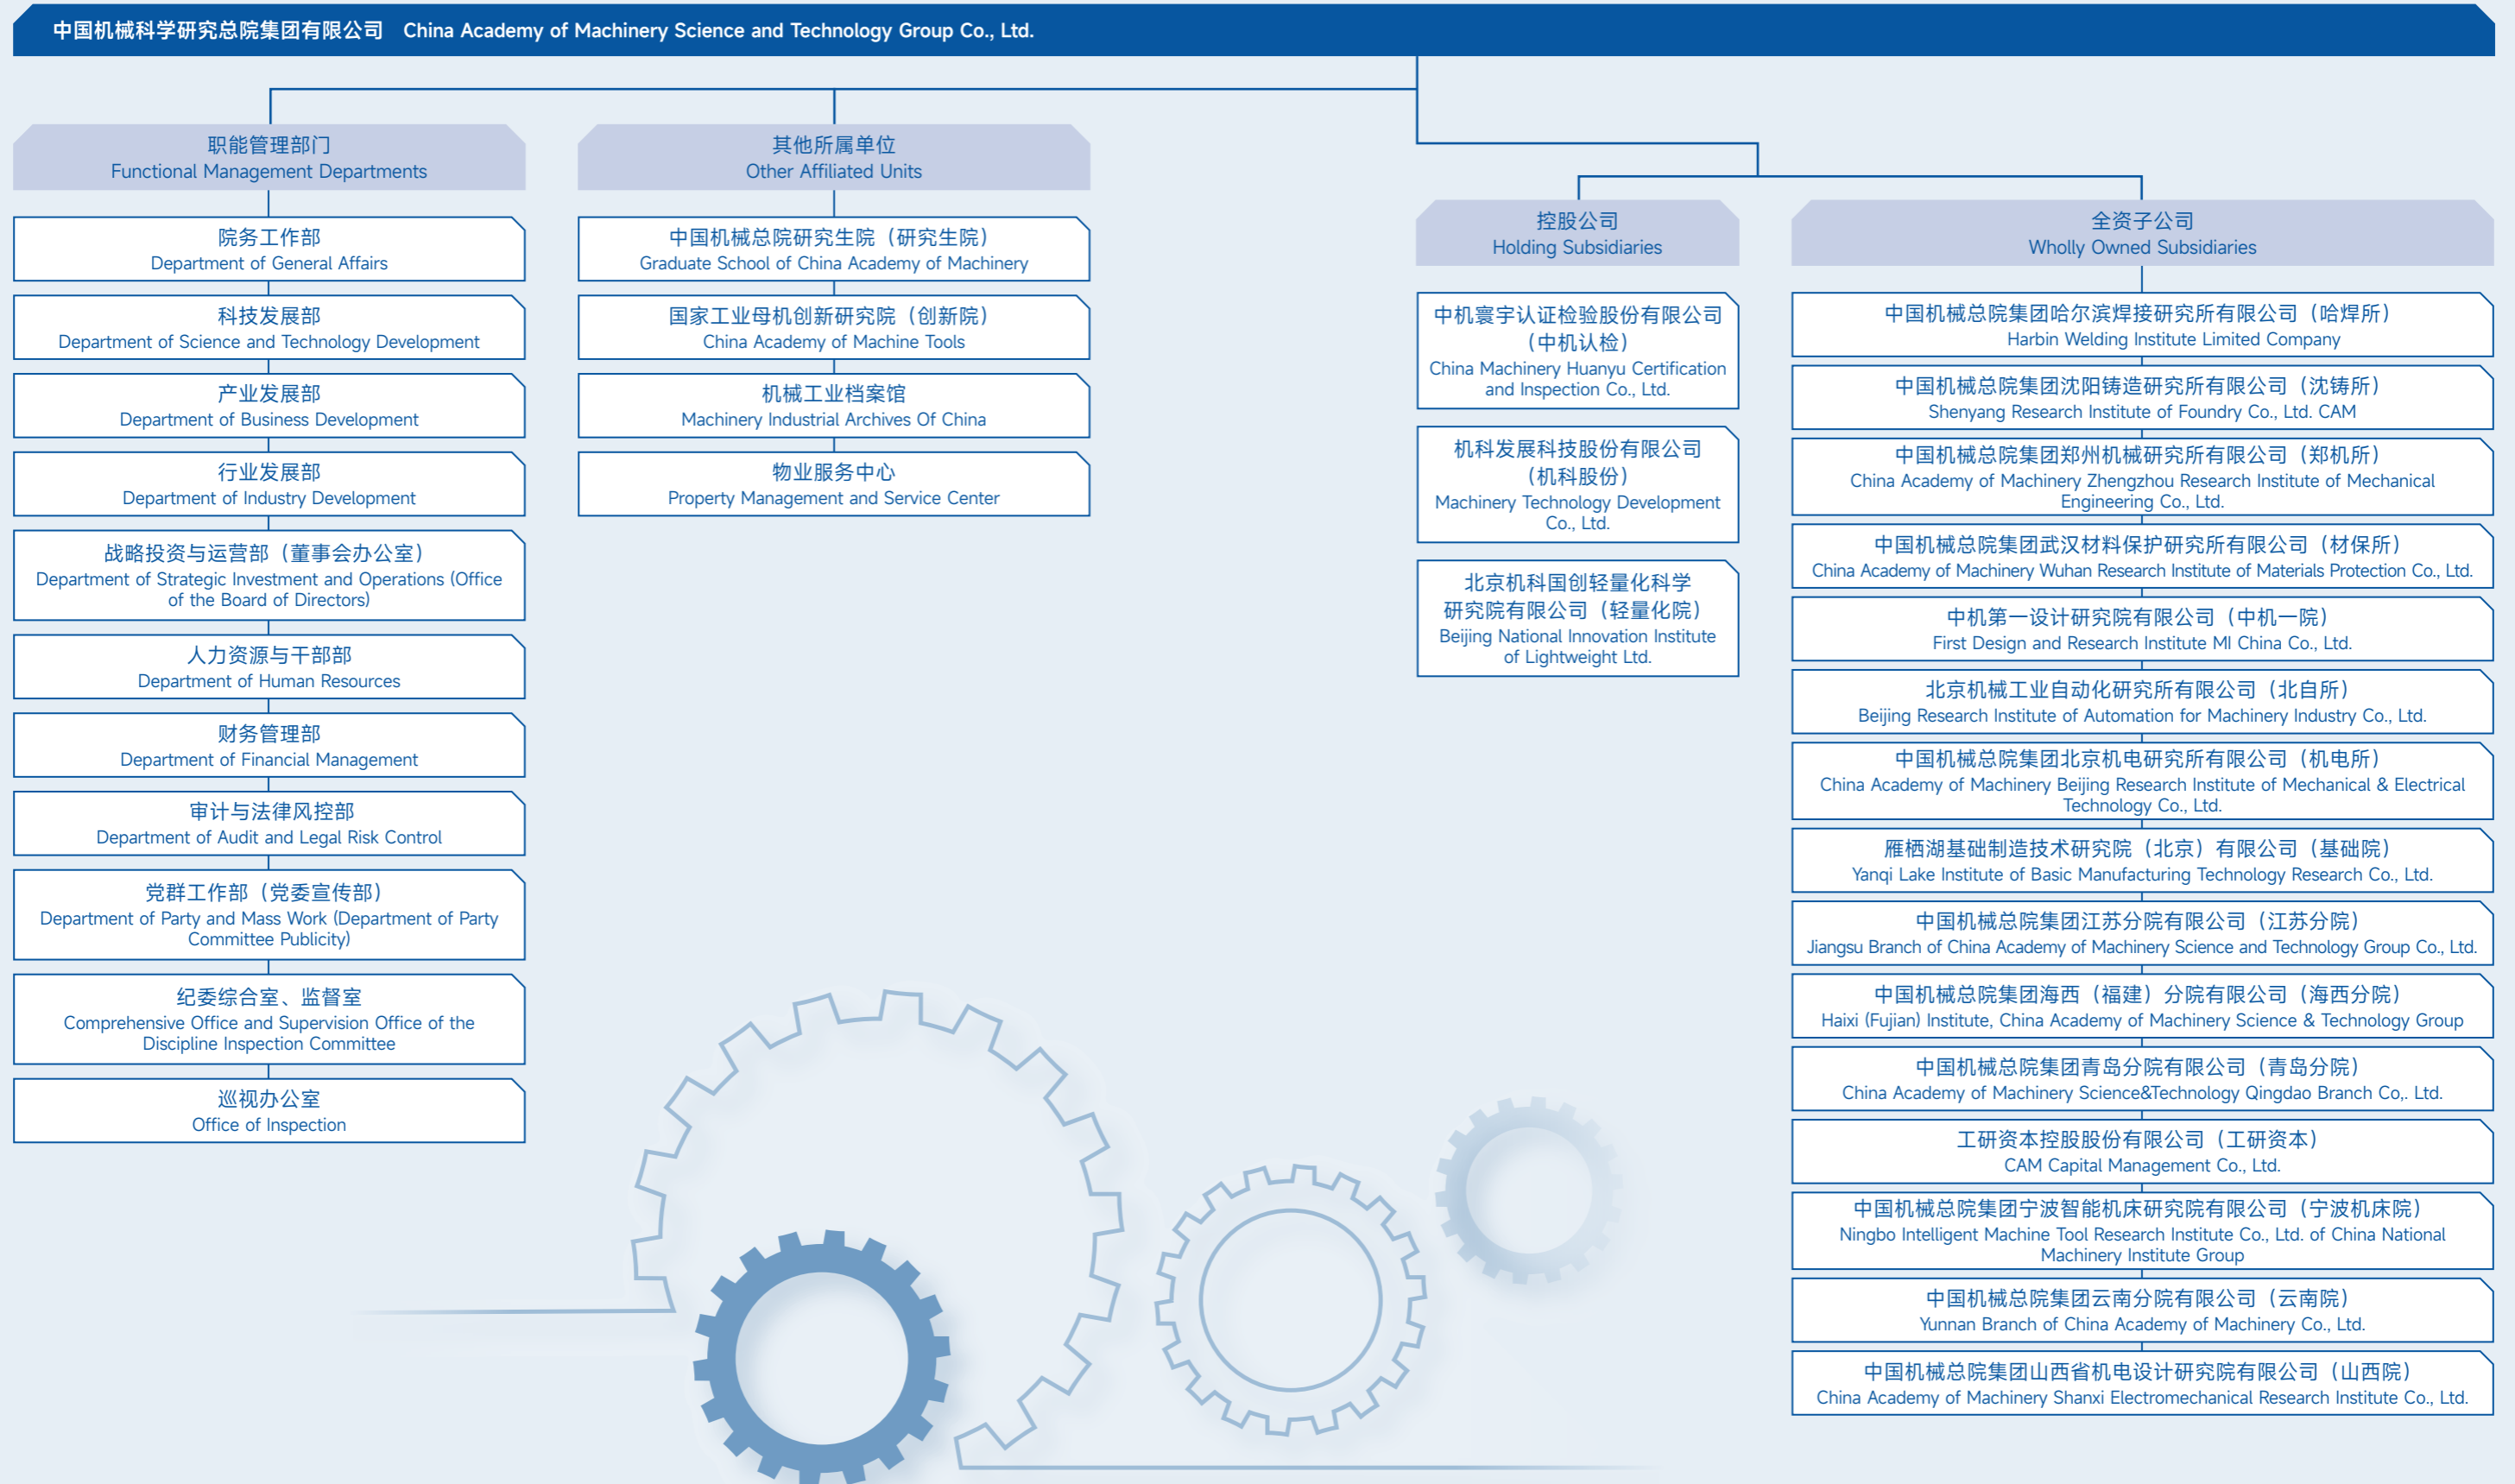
中国机械科学研究总院集团有限公司 China Academy of Machinery Science and Technology Group Co., Ltd.

职能管理部门
Functional Management Departments

院务工作部
Department of General Affairs

科技发展部
Department of Science and Technology Development

产业发展部
Department of Business Development

行业发展部
Department of Industry Development

战略投资与运营部（董事会办公室）
Department of Strategic Investment and Operations (Office of the Board of Directors)

人力资源与干部部
Department of Human Resources

财务管理部
Department of Financial Management

审计与法律风控部
Department of Audit and Legal Risk Control

党群工作部（党委宣传部）
Department of Party and Mass Work (Department of Party Committee Publicity)

纪委综合室、监督室
Comprehensive Office and Supervision Office of the Discipline Inspection Committee

巡视办公室
Office of Inspection

其他所属单位
Other Affiliated Units

中国机械总院研究生院（研究生院）
Graduate School of China Academy of Machinery

国家工业母机创新研究院（创新院）
China Academy of Machine Tools

机械工业档案馆
Machinery Industrial Archives Of China

物业服务中心
Property Management and Service Center

控股公司
Holding Subsidiaries

中机寰宇认证检验股份有限公司（中机认检）
China Machinery Huanyu Certification and Inspection Co., Ltd.

机科发展科技股份有限公司（机科股份）
Machinery Technology Development Co., Ltd.

北京机科国创轻量化科学研究院有限公司（轻量化院）
Beijing National Innovation Institute of Lightweight Ltd.

全资子公司
Wholly Owned Subsidiaries

中国机械总院集团哈尔滨焊接研究所有限公司（哈焊所）
Harbin Welding Institute Limited Company

中国机械总院集团沈阳铸造研究所有限公司（沈铸所）
Shenyang Research Institute of Foundry Co., Ltd. CAM

中国机械总院集团郑州机械研究所有限公司（郑机所）
China Academy of Machinery Zhengzhou Research Institute of Mechanical Engineering Co., Ltd.

中国机械总院集团武汉材料保护研究所有限公司（材保所）
China Academy of Machinery Wuhan Research Institute of Materials Protection Co., Ltd.

中机第一设计研究院有限公司（中机一院）
First Design and Research Institute MI China Co., Ltd.

北京机械工业自动化研究所有限公司（北自所）
Beijing Research Institute of Automation for Machinery Industry Co., Ltd.

中国机械总院集团北京机电研究所有限公司（机电所）
China Academy of Machinery Beijing Research Institute of Mechanical & Electrical Technology Co., Ltd.

雁栖湖基础制造技术研究院（北京）有限公司（基础院）
Yanqi Lake Institute of Basic Manufacturing Technology Research Co., Ltd.

中国机械总院集团江苏分院有限公司（江苏分院）
Jiangsu Branch of China Academy of Machinery Science and Technology Group Co., Ltd.

中国机械总院集团海西（福建）分院有限公司（海西分院）
Haixi (Fujian) Institute, China Academy of Machinery Science & Technology Group

中国机械总院集团青岛分院有限公司（青岛分院）
China Academy of Machinery Science&Technology Qingdao Branch Co,. Ltd.

工研资本控股股份有限公司（工研资本）
CAM Capital Management Co., Ltd.

中国机械总院集团宁波智能机床研究院有限公司（宁波机床院）
Ningbo Intelligent Machine Tool Research Institute Co., Ltd. of China National Machinery Institute Group

中国机械总院集团云南分院有限公司（云南院）
Yunnan Branch of China Academy of Machinery Co., Ltd.

中国机械总院集团山西省机电设计研究院有限公司（山西院）
China Academy of Machinery Shanxi Electromechanical Research Institute Co., Ltd.